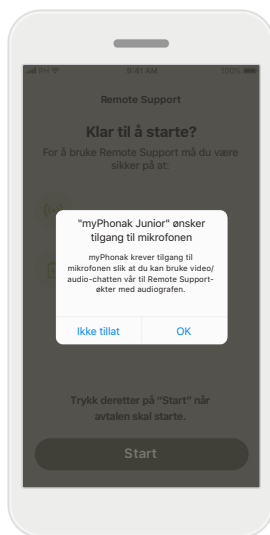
9:41 AM

100%

Remote Support

Klar til å starte?

For å bruke Remote Support må du være sikker på at:

"myPhonak Junior" ønsker tilgang til mikrofonen

myPhonak krever tilgang til mikrofonen slik at du kan bruke video/audio-chatten vår til Remote Support-økter med audiografen.

Ikke tillat

OK

Trykk deretter på "Start" når avtalen skal starte.

Start